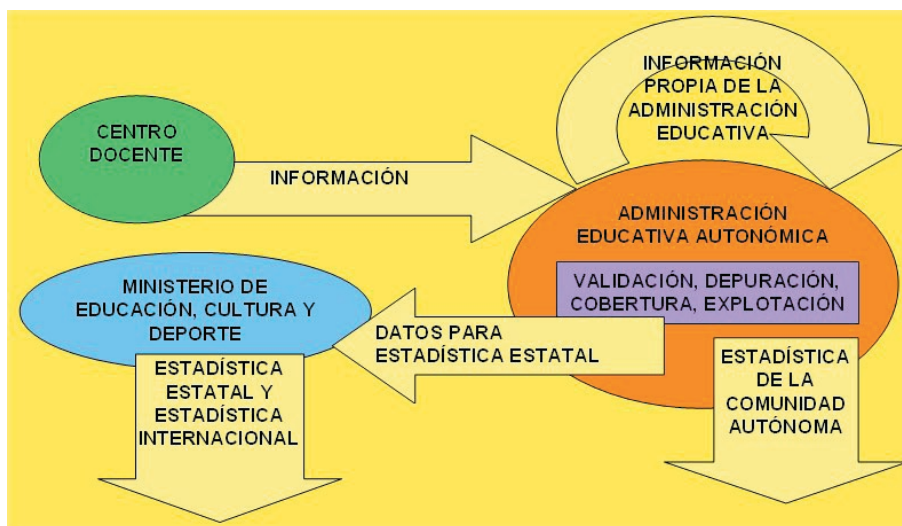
CENTRO DOCENTE

INFORMACIÓN

INFORMACIÓN PROPIA DE LA ADMINISTRACIÓN EDUCATIVA

ADMINISTRACIÓN EDUCATIVA AUTONÓMICA

VALIDACIÓN, DEPURACIÓN, COBERTURA, EXPLOTACIÓN

MINISTERIO DE EDUCACIÓN, CULTURA Y DEPORTE

DATOS PARA ESTADÍSTICA ESTATAL

ESTADÍSTICA ESTATAL Y ESTADÍSTICA INTERNACIONAL

ESTADÍSTICA DE LA COMUNIDAD AUTÓNOMA